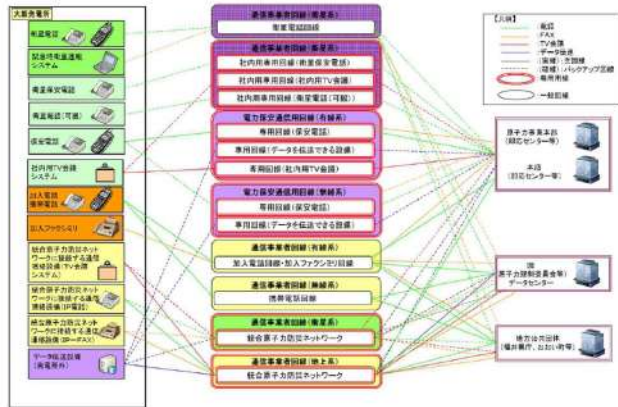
大飯発電所

衛星電話

緊急時衛星通報システム

衛星保安電話

衛星電話（可搬）

保安電話

社内用TV会議システム

加入電話・携帯電話

加入ファクシミリ

統合原子力防災ネットワークに接続する通信連絡設備（TV会議システム）

統合原子力防災ネットワークに接続する通信連絡設備（IP電話）

統合原子力防災ネットワークに接続する通信連絡設備（IP-FAX）

データ伝送設備（発電所外）

通信事業者回線（衛星系）
衛星電話回線

通信事業者回線（衛星系）
社内用専用回線（衛星保安電話）
社内用専用回線（社内用TV会議）
社内用専用回線（衛星電話（可搬））

電力保安通信用回線（有線系）
専用回線（保安電話）
専用回線（データを伝送できる設備）
専用回線（社内用TV会議）

電力保安通信用回線（無線系）
専用回線（保安電話）
専用回線（データ伝送できる設備）

通信事業者回線（有線系）
加入電話回線・加入ファクシミリ回線

通信事業者回線（無線系）
携帯電話回線

通信事業者回線（衛星系）
統合原子力防災ネットワーク

通信事業者回線（地上系）
統合原子力防災ネットワーク

【凡例】
：電話
：FAX
：TV会議
：データ伝送
：（実線）：主回線
：（破線）：バックアップ回線
：専用回線
：一般回線

原子力事業本部（即応センター等）

本店（即応センター等）

国
原子力規制委員会等
データセンター

地方公共団体（福井県庁、おおい町等）